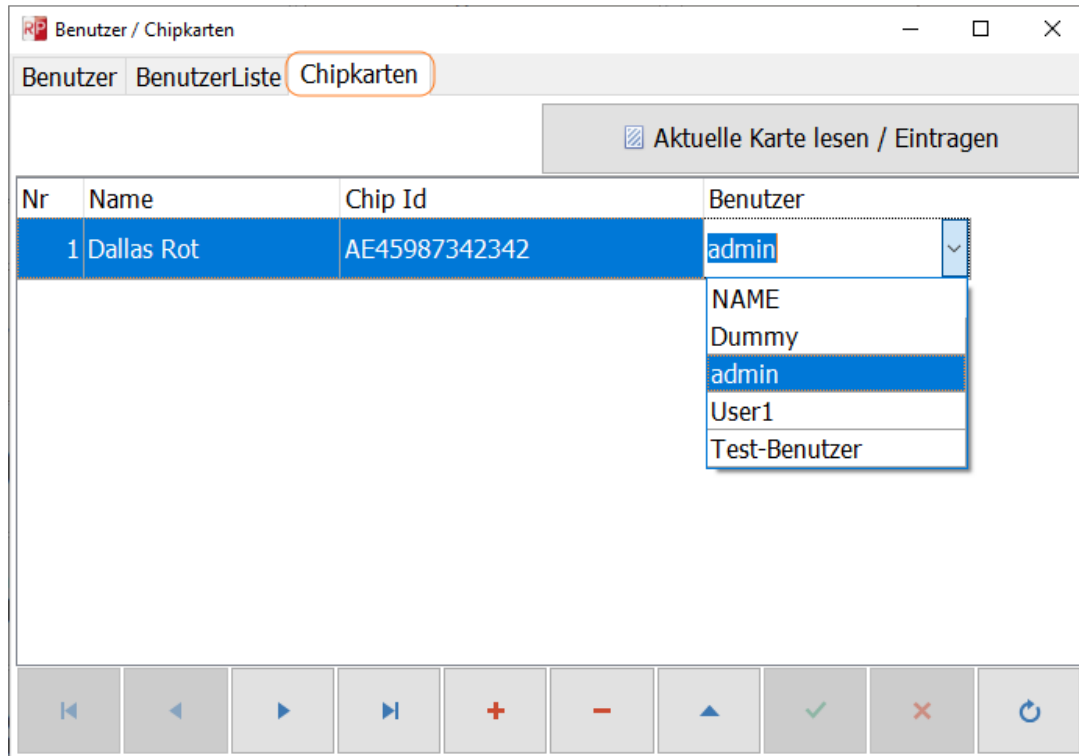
RP Benutzer / Chipkarten

Benutzer BenutzerListe Chipkarten

Aktuelle Karte lesen / Eintragen

| Nr | Name | Chip Id | Benutzer |
|---|---|---|---|
| 1 | Dallas Rot | AE45987342342 | admin |

NAME
Dummy
admin
User1
Test-Benutzer